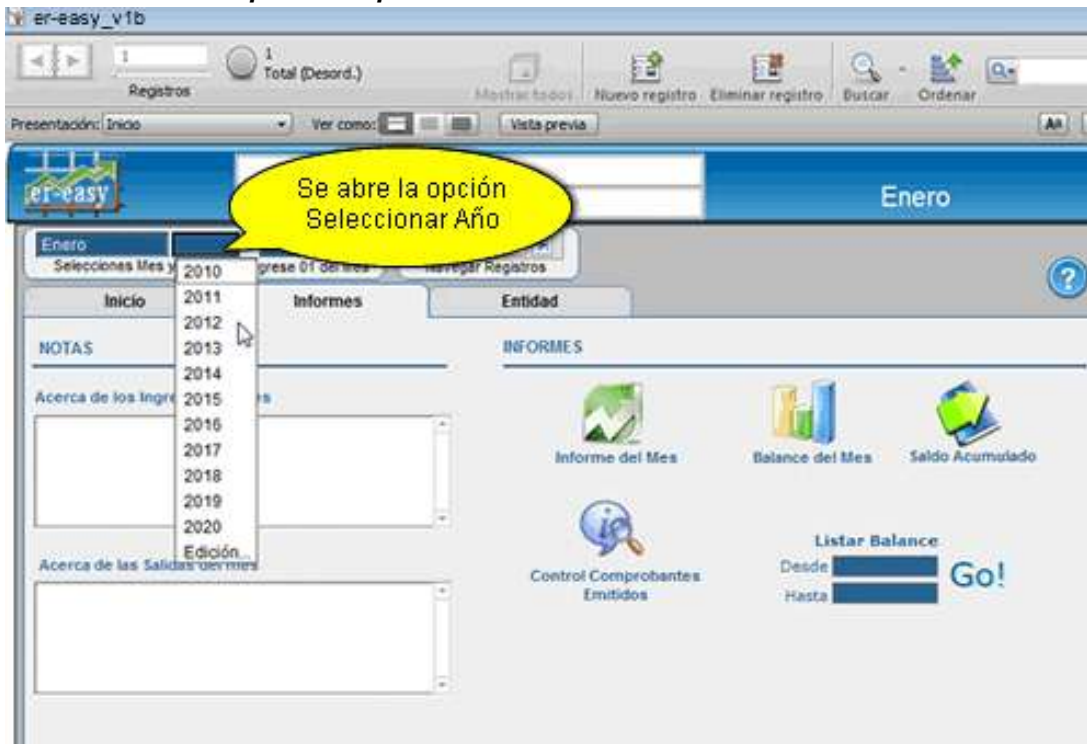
er-easy_v1b

1
Registros
1
Total (Desord.)
Mostrar todos
Nuevo registro
Eliminar registro
Buscar
Ordenar

Presentación: Inicio
Ver como:
Vista previa

er-easy

Se abre la opción Seleccionar Año

Enero

Enero
Selecciones Mes y
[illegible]grese 01 del mes
Navegar Registros

2010
2011
2012
2013
2014
2015
2016
2017
2018
2019
2020
Edición...

Inicio
Informes
Entidad

NOTAS

Acerca de los Ingre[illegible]es

Acerca de las Salidas del mes

INFORMES

Informe del Mes
Balance del Mes
Saldo Acumulado

Control Comprobantes Emitidos

Listar Balance
Desde
Hasta
Go!

?